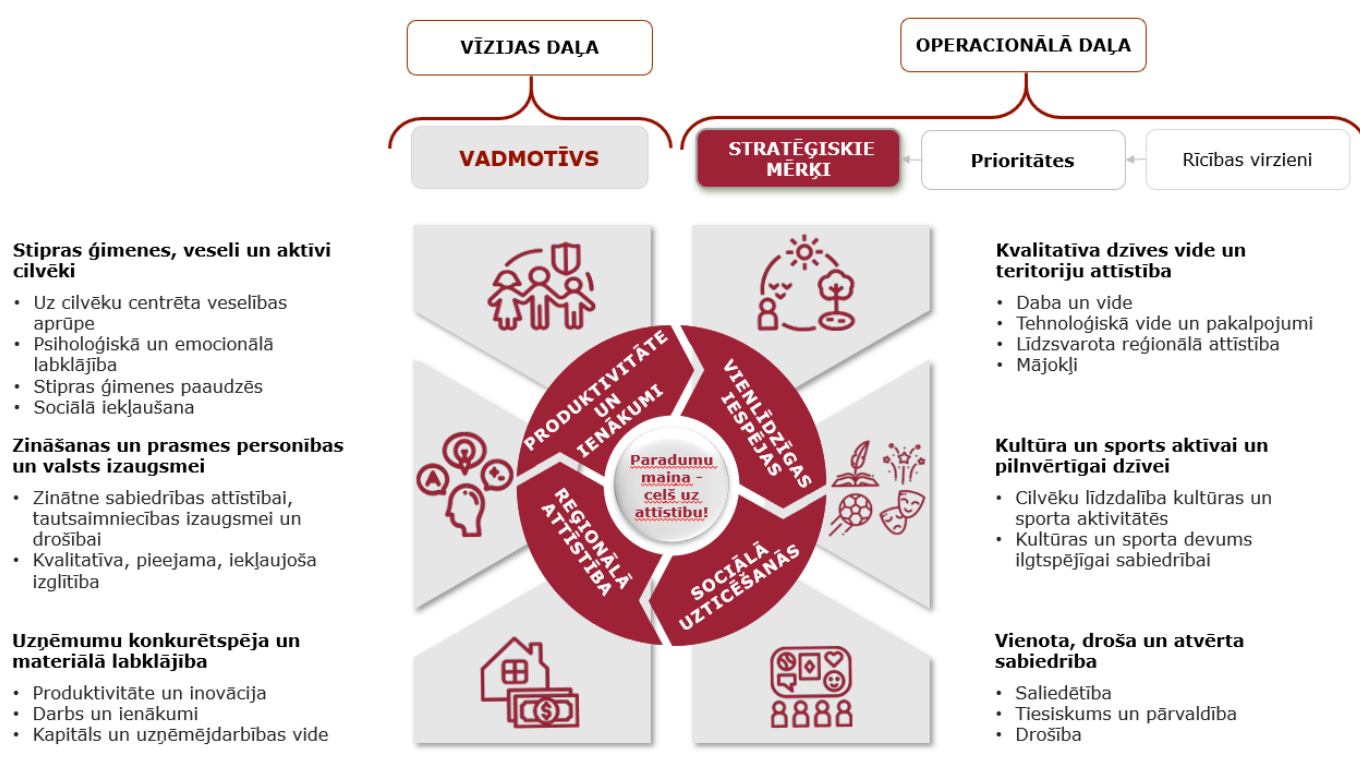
VĪZIJAS DAĻA

OPERACIONĀLĀ DAĻA

VADMOTĪVS

STRATĒĢISKIE MĒRĶI

Prioritātes

Rīcības virzieni

Stipras ģimenes, veseli un aktīvi cilvēki

• Uz cilvēku centrēta veselības aprūpe
• Psiholoģiskā un emocionālā labklājība
• Stipras ģimenes paaudzēs
• Sociālā iekļaušana

Zināšanas un prasmes personības un valsts izaugsmei

• Zinātne sabiedrības attīstībai, tautsaimniecības izaugsmei un drošībai
• Kvalitatīva, pieejama, iekļaujoša izglītība

Uzņēmumu konkurētspēja un materiālā labklājība

• Produktivitāte un inovācija
• Darbs un ienākumi
• Kapitāls un uzņēmējdarbības vide

PRODUKTIVITĀTE UN IENĀKUMI

VIENLĪDZĪGAS IESPĒJAS

REĢIONĀLĀ ATTĪSTĪBA

SOCIĀLĀ UZTICĒŠANĀS

Paradumu maiņa - ceļš uz attīstību!

Kvalitatīva dzīves vide un teritoriju attīstība

• Daba un vide
• Tehnoloģiskā vide un pakalpojumi
• Līdzsvarota reģionālā attīstība
• Mājokļi

Kultūra un sports aktīvai un pilnvērtīgai dzīvei

• Cilvēku līdzdalība kultūras un sporta aktivitātēs
• Kultūras un sporta devums ilgtspējīgai sabiedrībai

Vienota, droša un atvērta sabiedrība

• Saliedētība
• Tiesiskums un pārvaldība
• Drošība